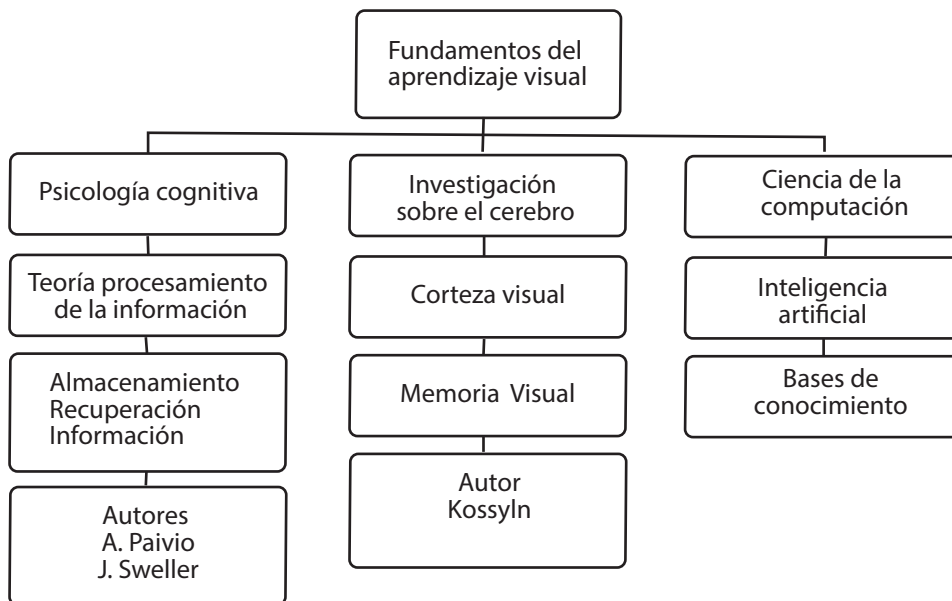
Fundamentos del aprendizaje visual

Psicología cognitiva

Teoría procesamiento de la información

Almacenamiento
Recuperación
Información

Autores
A. Paivio
J. Sweller

Investigación sobre el cerebro

Corteza visual

Memoria Visual

Autor
Kossyln

Ciencia de la computación

Inteligencia artificial

Bases de conocimiento